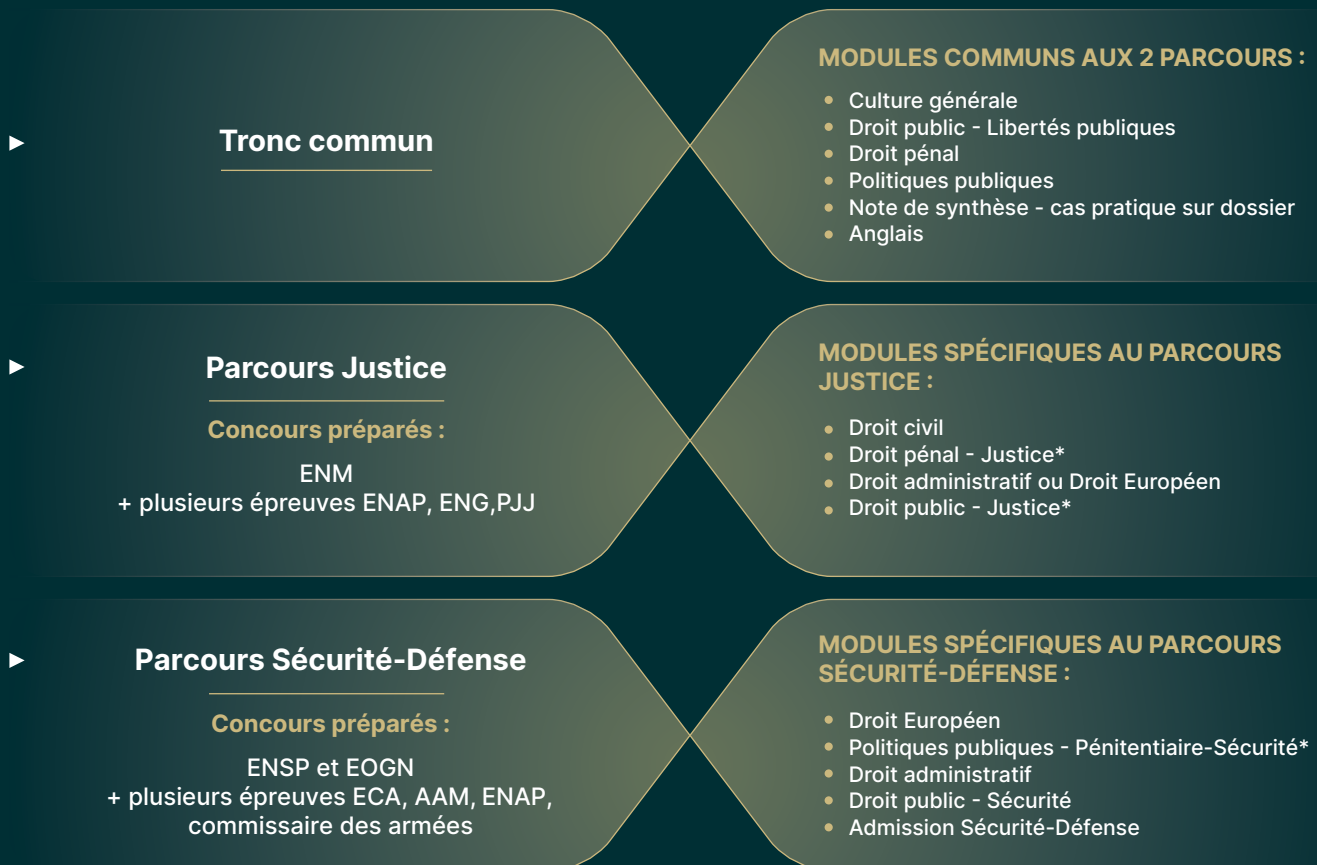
► Tronc commun

MODULES COMMUNS AUX 2 PARCOURS :

- Culture générale
- Droit public - Libertés publiques
- Droit pénal
- Politiques publiques
- Note de synthèse - cas pratique sur dossier
- Anglais

► Parcours Justice

Concours préparés :

ENM
+ plusieurs épreuves ENAP, ENG,PJJ

MODULES SPÉCIFIQUES AU PARCOURS JUSTICE :

- Droit civil
- Droit pénal - Justice*
- Droit administratif ou Droit Européen
- Droit public - Justice*

► Parcours Sécurité-Défense

Concours préparés :

ENSP et EOGN
+ plusieurs épreuves ECA, AAM, ENAP, commissaire des armées

MODULES SPÉCIFIQUES AU PARCOURS SÉCURITÉ-DÉFENSE :

- Droit Européen
- Politiques publiques - Pénitentiaire-Sécurité*
- Droit administratif
- Droit public - Sécurité
- Admission Sécurité-Défense